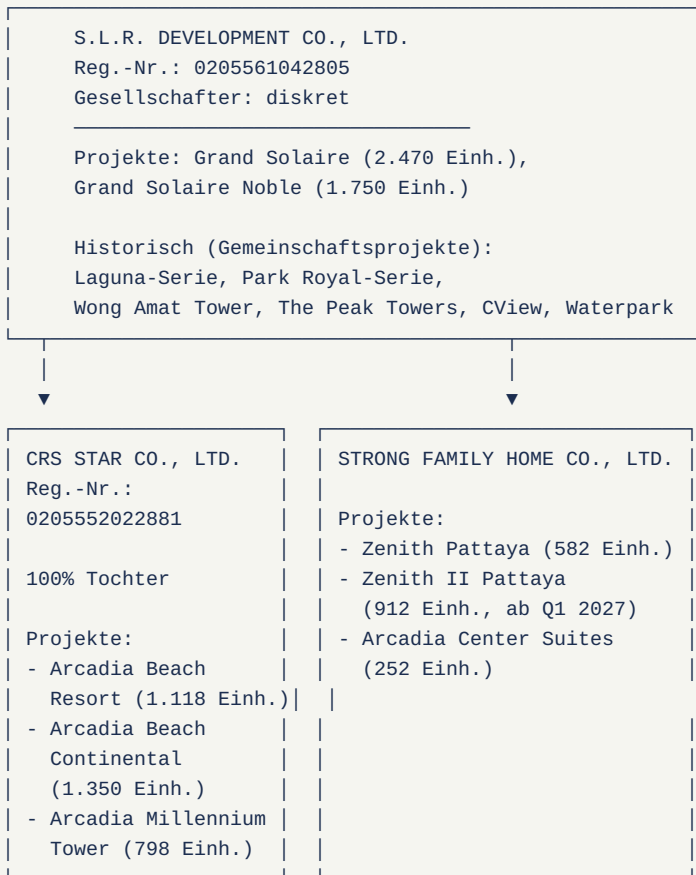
S.L.R. DEVELOPMENT CO., LTD.
Reg.-Nr.: 0205561042805
Gesellschafter: diskret

Projekte: Grand Solaire (2.470 Einh.), Grand Solaire Noble (1.750 Einh.)

Historisch (Gemeinschaftsprojekte): Laguna-Serie, Park Royal-Serie, Wong Amat Tower, The Peak Towers, CView, Waterpark

CRS STAR CO., LTD.
Reg.-Nr.: 0205552022881

100% Tochter

Projekte:
- Arcadia Beach Resort (1.118 Einh.)
- Arcadia Beach Continental (1.350 Einh.)
- Arcadia Millennium Tower (798 Einh.)

STRONG FAMILY HOME CO., LTD.

Projekte:
- Zenith Pattaya (582 Einh.)
- Zenith II Pattaya (912 Einh., ab Q1 2027)
- Arcadia Center Suites (252 Einh.)